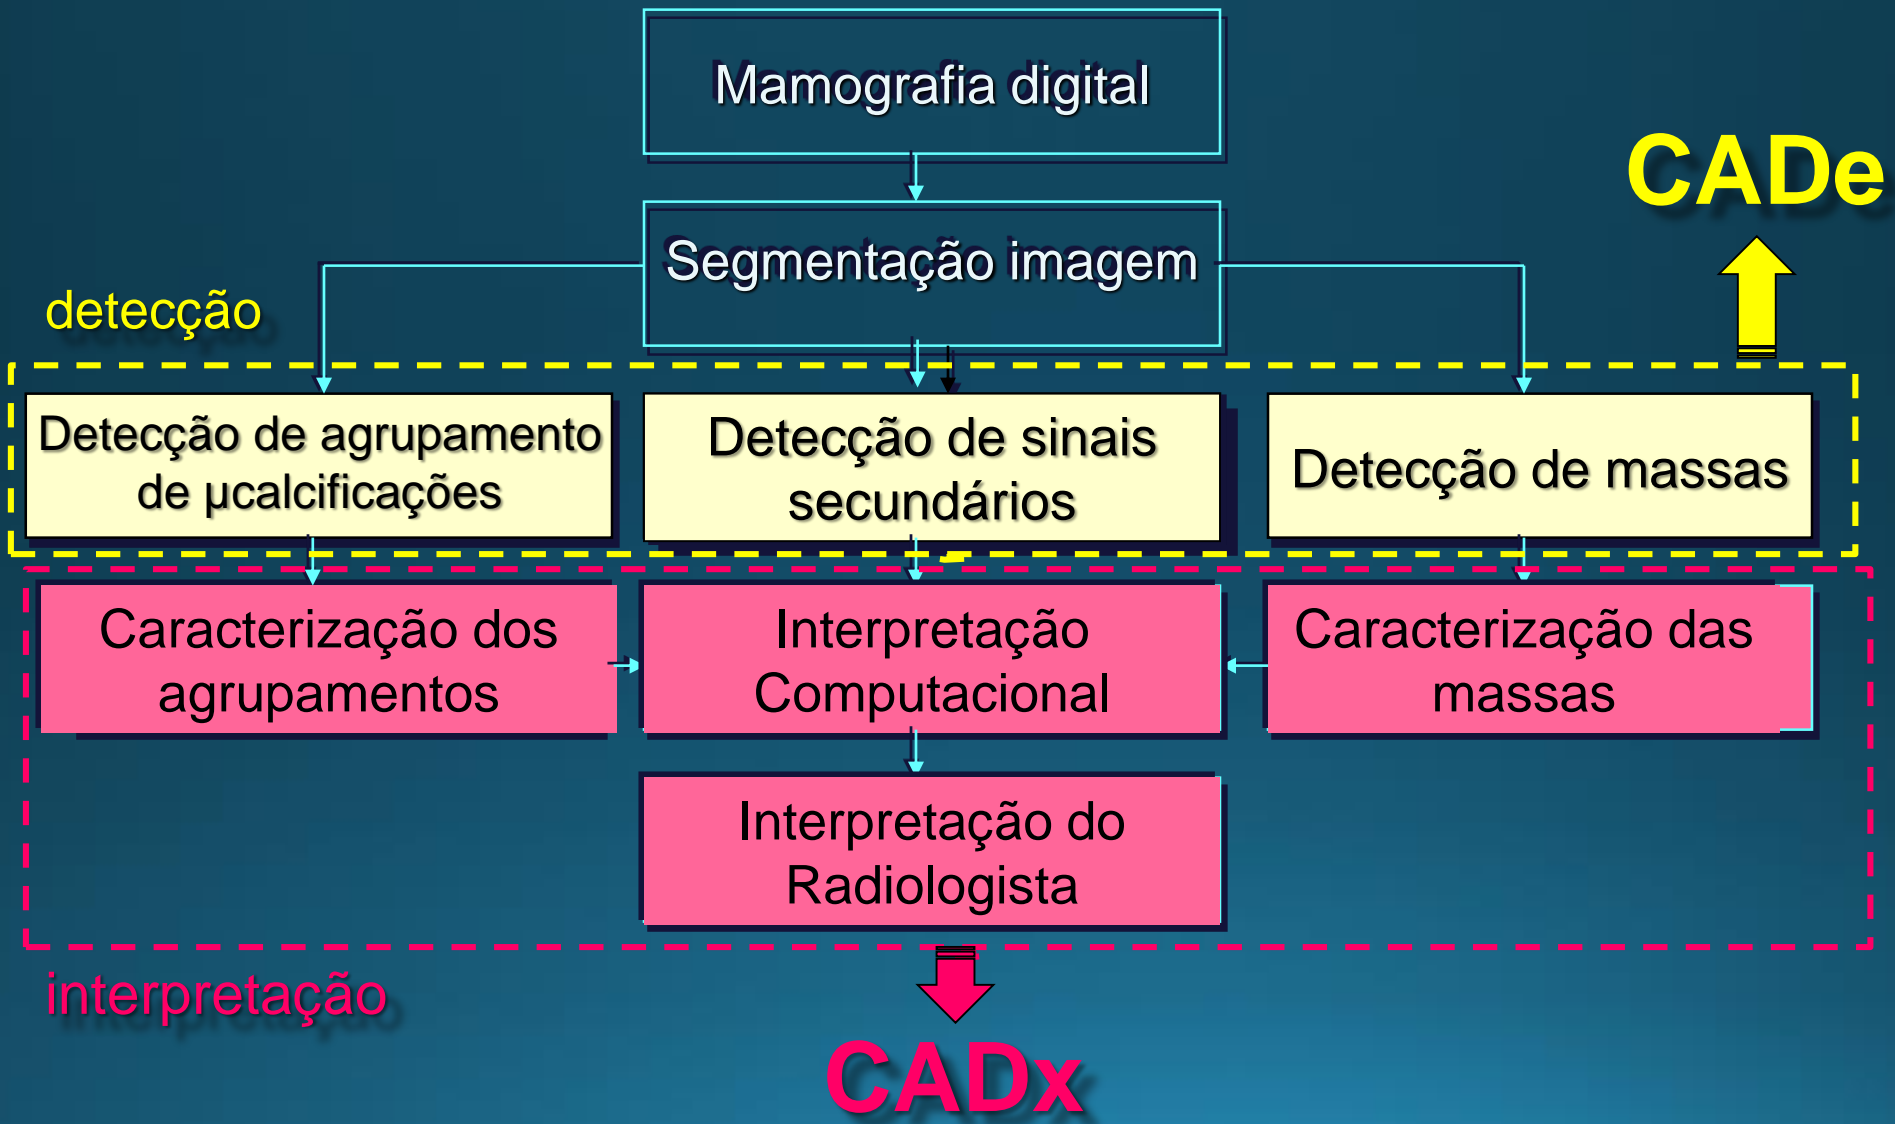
Mamografia digital

CADe

Segmentação imagem

detecção

Detecção de agrupamento de μcalcificações

Detecção de sinais secundários

Detecção de massas

Caracterização dos agrupamentos

Interpretação Computacional

Caracterização das massas

Interpretação do Radiologista

interpretação

CADx